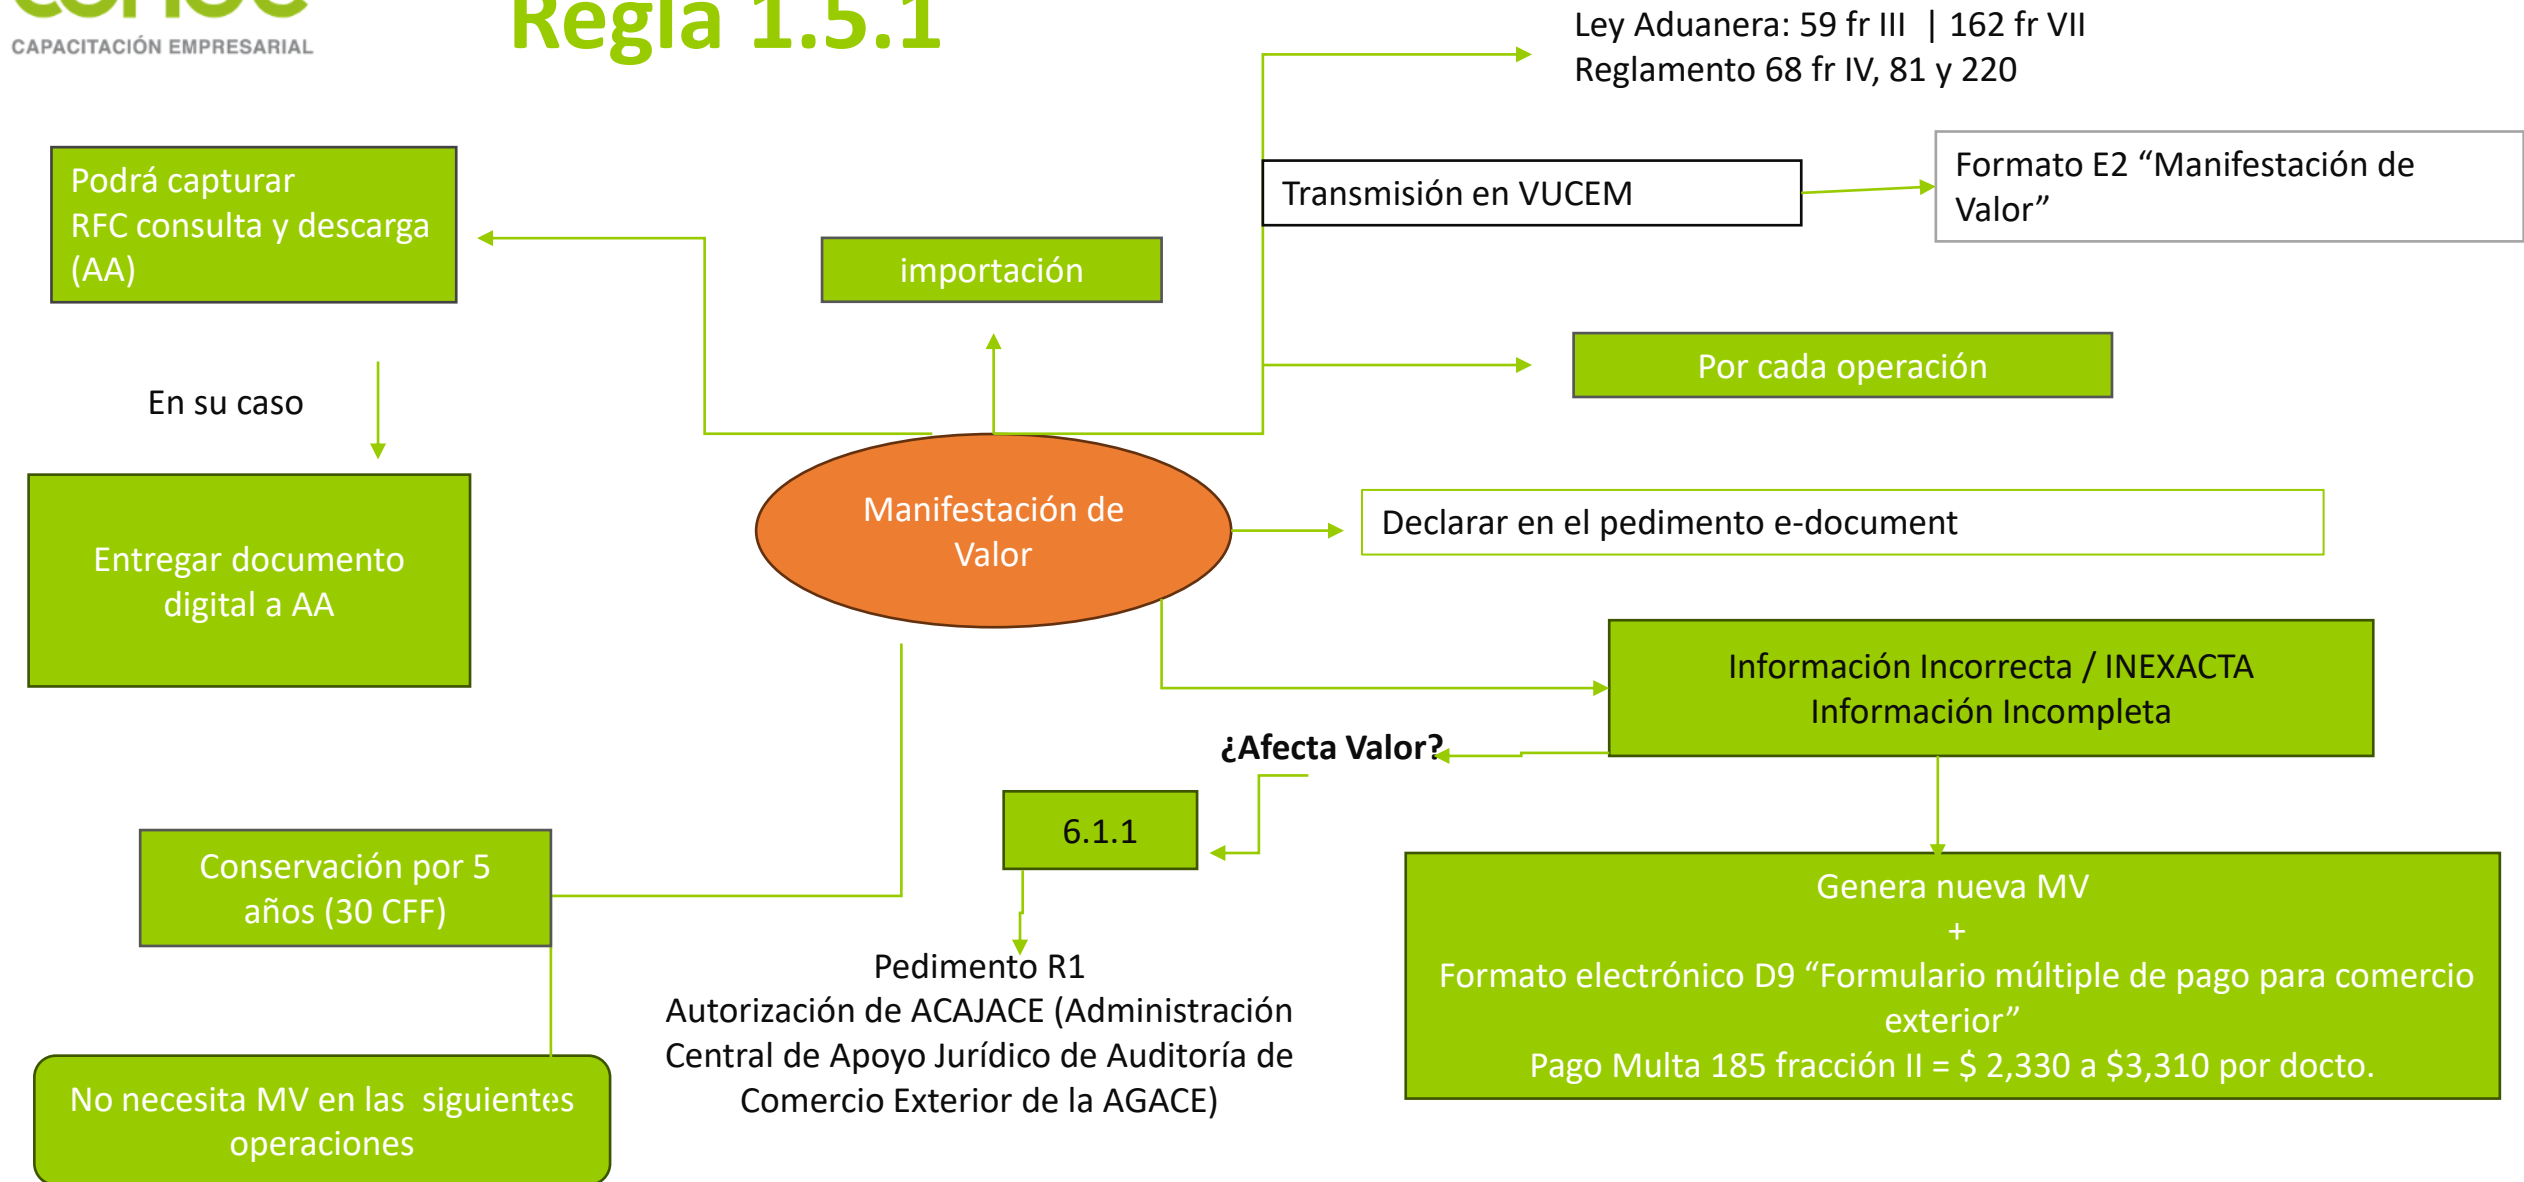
CAPACITACIÓN EMPRESARIAL

Regla 1.5.1

Ley Aduanera: 59 fr III | 162 fr VII
Reglamento 68 fr IV, 81 y 220

Podrá capturar
RFC consulta y descarga (AA)

Transmisión en VUCEM

Formato E2 “Manifestación de Valor”

importación

Por cada operación

En su caso

Entregar documento digital a AA

Manifestación de Valor

Declarar en el pedimento e-document

Información Incorrecta / INEXACTA
Información Incompleta

¿Afecta Valor?

6.1.1

Conservación por 5 años (30 CFF)

Genera nueva MV
+
Formato electrónico D9 “Formulario múltiple de pago para comercio exterior”
Pago Multa 185 fracción II = $ 2,330 a $3,310 por docto.

Pedimento R1
Autorización de ACAJACE (Administración Central de Apoyo Jurídico de Auditoría de Comercio Exterior de la AGACE)

No necesita MV en las siguientes operaciones